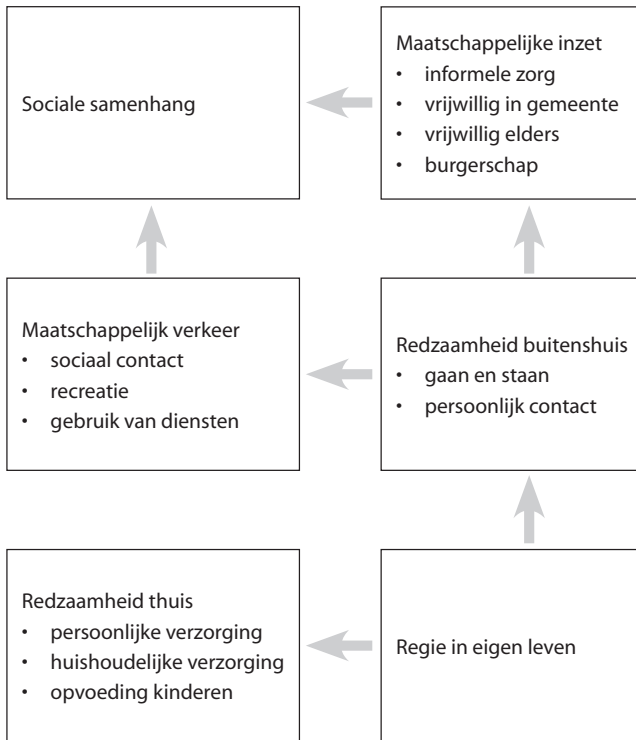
Sociale samenhang

Maatschappelijke inzet
• informele zorg
• vrijwillig in gemeente
• vrijwillig elders
• burgerschap

Maatschappelijk verkeer
• sociaal contact
• recreatie
• gebruik van diensten

Redzaamheid buitenshuis
• gaan en staan
• persoonlijk contact

Redzaamheid thuis
• persoonlijke verzorging
• huishoudelijke verzorging
• opvoeding kinderen

Regie in eigen leven